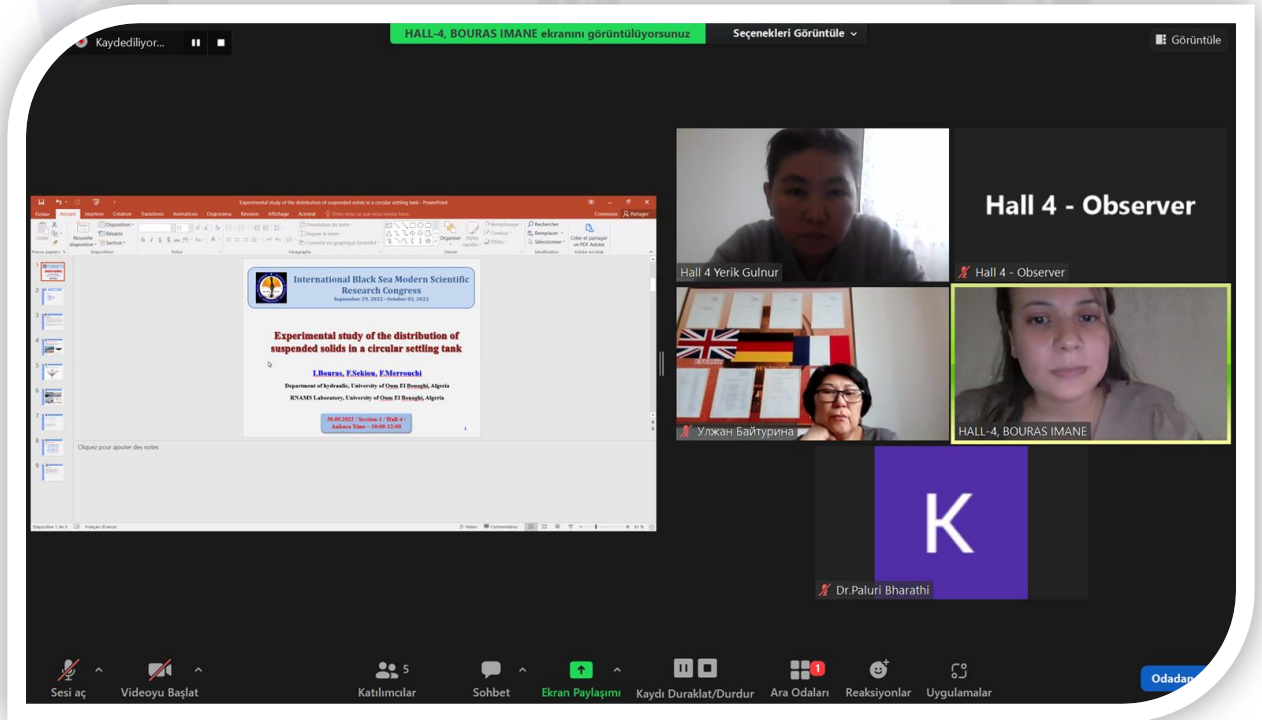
Kaydediliyor...

HALL-4, BOURAS IMANE ekranını görüntülüyorsunuz

Seçenekleri Görüntüle

Görüntüle

Experimental study of the distribution of suspended solids in a circular settling tank - PowerPoint

Fichier Accueil Insertion Création Transitions Animations Diaporama Révision Affichage Acrobat Dites-nous ce que vous voulez faire

Connexion Partager

Coller Nouvelle diapositive Disposition Rétablir Section

Presse-papiers Diapositives Police Paragraphe Dessin Modification Adobe Acrobat

Organiser Styles rapides Rechercher Remplacer Sélectionner Créer et partager un PDF Adobe

International Black Sea Modern Scientific Research Congress
September 29, 2022 - October 02, 2022

Experimental study of the distribution of suspended solids in a circular settling tank

I.Bouras, F.Sekiou, F.Merrouchi

Department of hydraulic, University of Oum El Bouaghi, Algeria

RNAMS Laboratory, University of Oum El Bouaghi, Algeria

30.09.2022 / Session-1 / Hall-4 /
Ankara Time - 10:00-12:00

Cliquez pour ajouter des notes

Diapositive 1 de 9 Français (France) Notes Commentaires

Hall 4 - Observer

Hall 4 Yerik Gulnur

Hall 4 - Observer

Улжан Байтурина

HALL-4, BOURAS IMANE

K

Dr.Paluri Bharathi

Sesi aç

Videoyu Başlat

5
Katılımcılar

Sohbet

Ekran Paylaşımı

Kaydı Duraklat/Durdur

1
Ara Odaları

Reaksiyonlar

Uygulamalar

Odadan